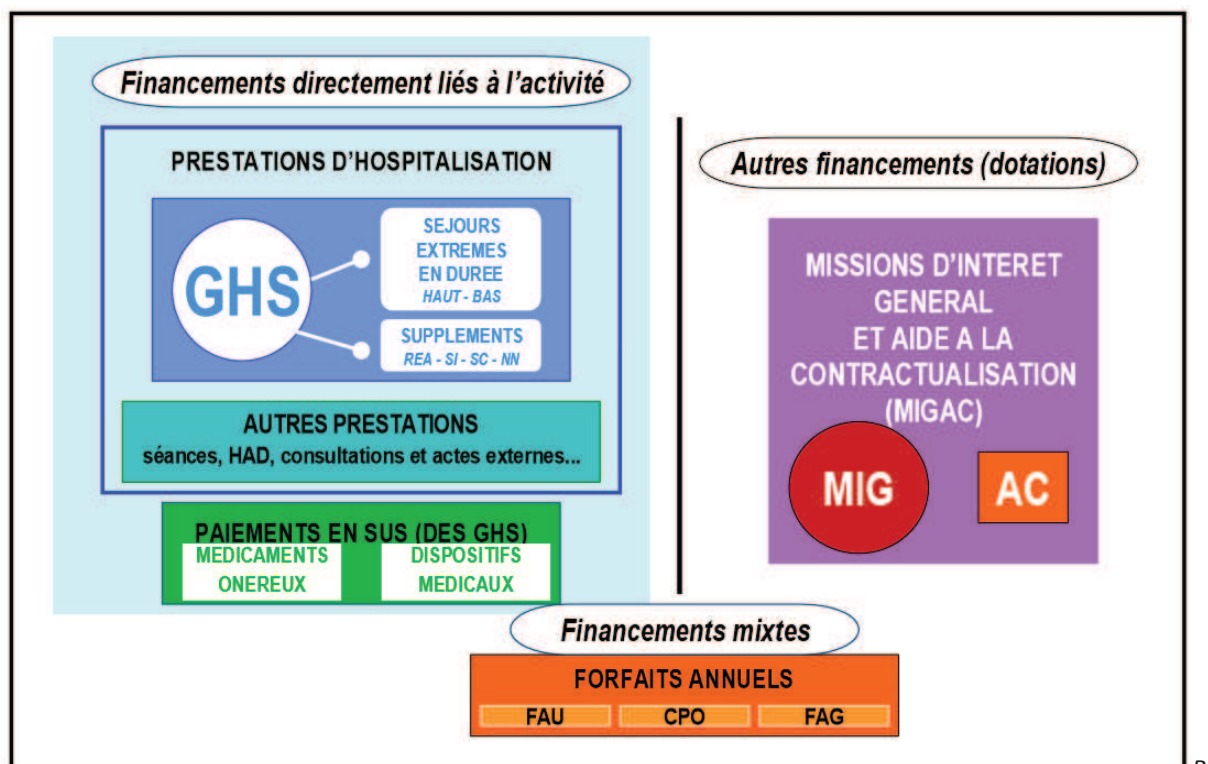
Financements directement liés à l'activité

PRESTATIONS D'HOSPITALISATION

GHS

SEJOURS EXTREMES EN DUREE
HAUT - BAS

SUPPLEMENTS
REA - SI - SC - NN

AUTRES PRESTATIONS
séances, HAD, consultations et actes externes...

PAIEMENTS EN SUS (DES GHS)

MEDICAMENTS ONEREUX

DISPOSITIFS MEDICAUX

Autres financements (dotations)

MISSIONS D'INTERET GENERAL ET AIDE A LA CONTRACTUALISATION (MIGAC)

MIG

AC

Financements mixtes

FORFAITS ANNUELS

FAU

CPO

FAG